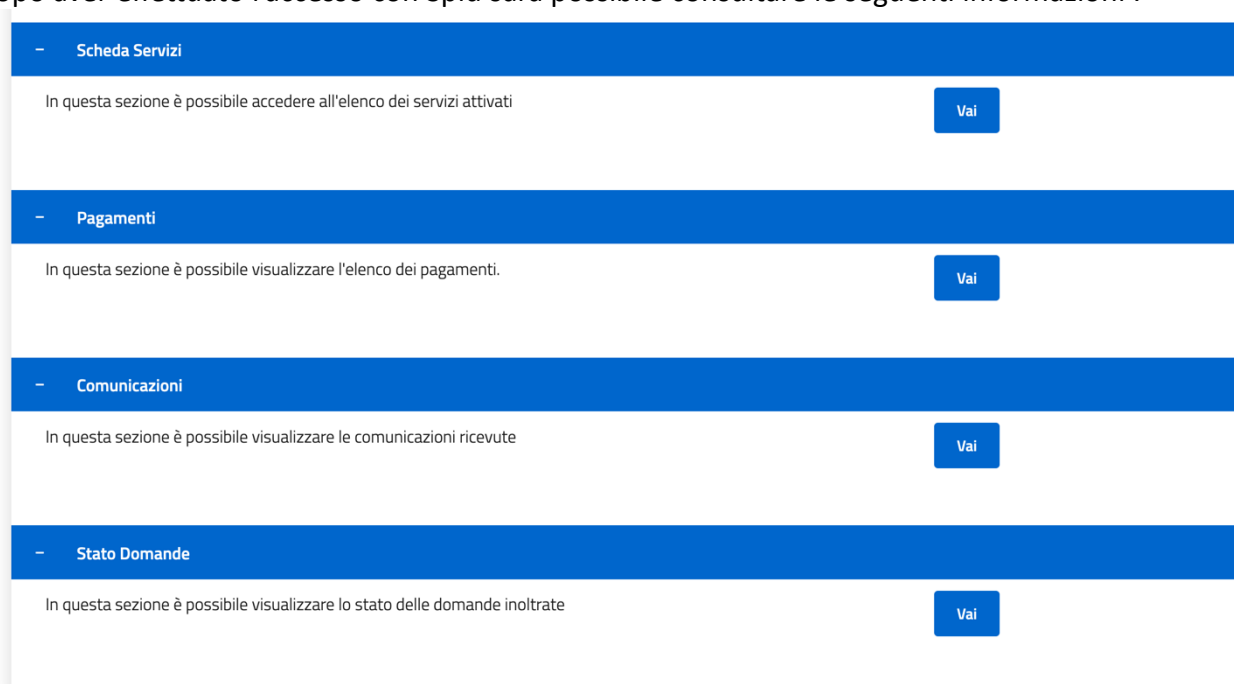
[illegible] effettuato l'accesso con spid sarà possibile consultare le seguenti informazioni :

– Scheda Servizi

In questa sezione è possibile accedere all'elenco dei servizi attivati

Vai

– Pagamenti

In questa sezione è possibile visualizzare l'elenco dei pagamenti.

Vai

– Comunicazioni

In questa sezione è possibile visualizzare le comunicazioni ricevute

Vai

– Stato Domande

In questa sezione è possibile visualizzare lo stato delle domande inoltrate

Vai